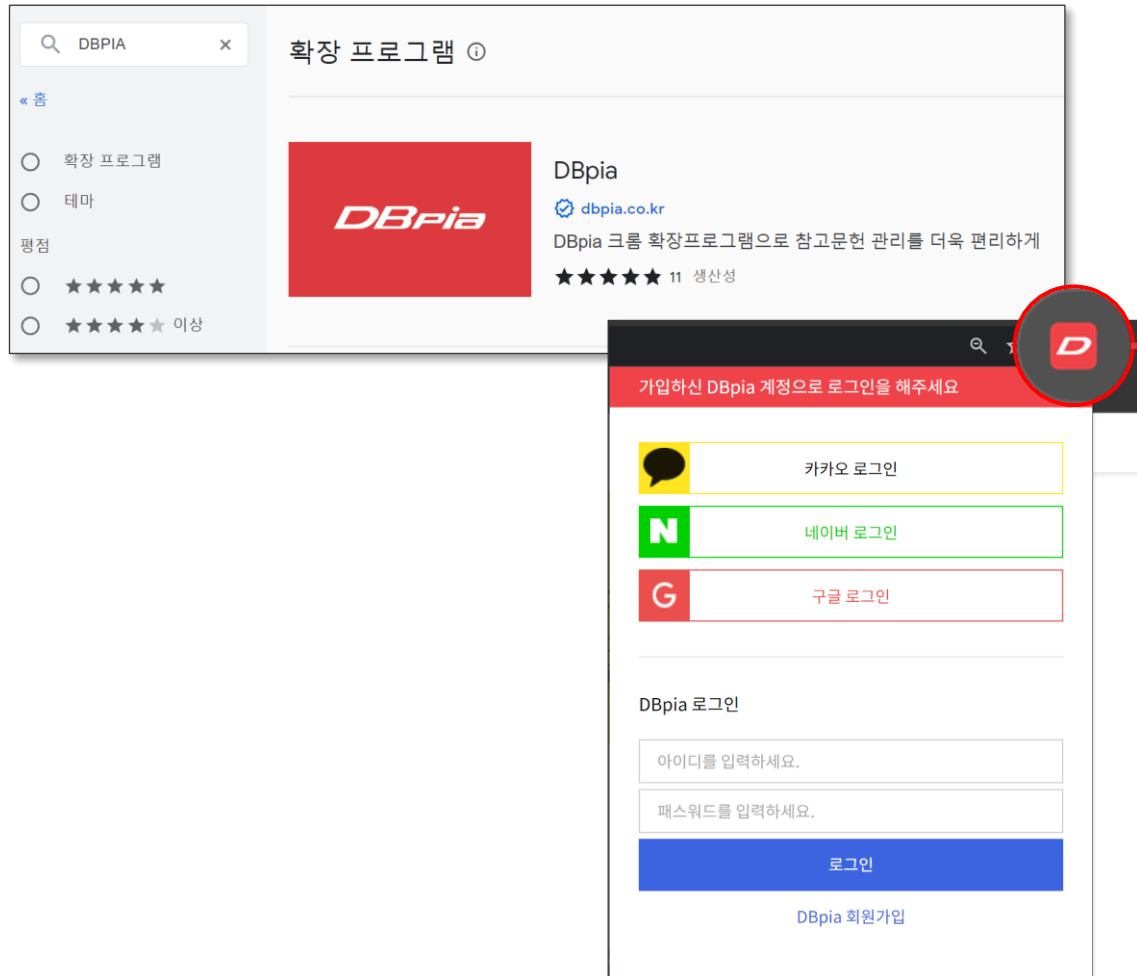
DBPIA ×

« 홈

확장 프로그램

테마

평점

★★★★★

★★★★★ 이상

확장 프로그램 ⓘ

DBpia

DBpia

dbpia.co.kr

DBpia 크롬 확장프로그램으로 참고문헌 관리를 더욱 편리하게

★★★★★ 11 생산성

D

가입하신 DBpia 계정으로 로그인을 해주세요

카카오 로그인

N 네이버 로그인

G 구글 로그인

DBpia 로그인

아이디를 입력하세요.

패스워드를 입력하세요.

로그인

DBpia 회원가입